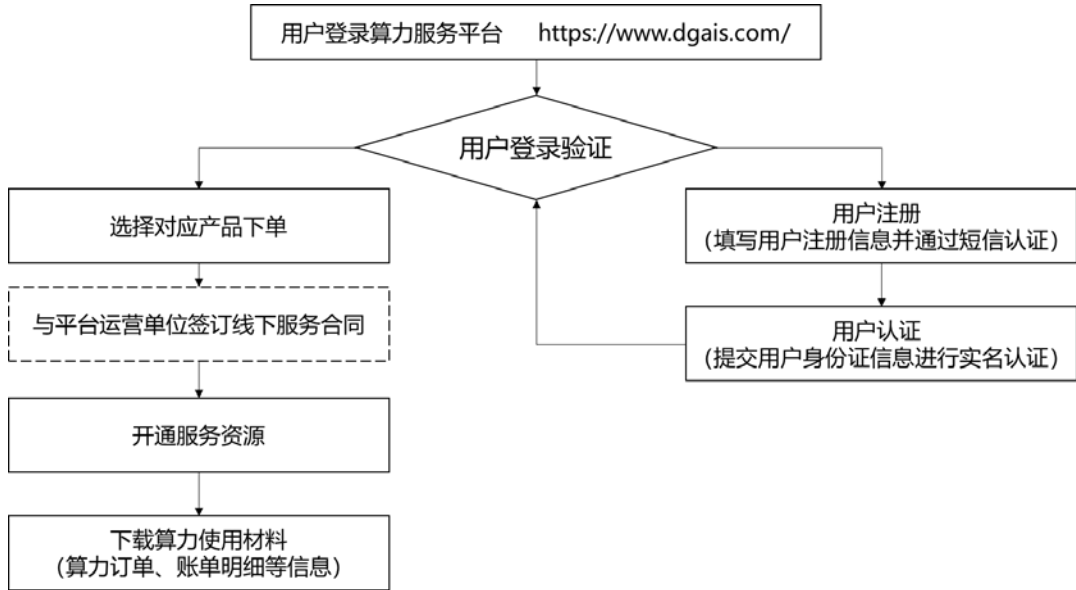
用户登录算力服务平台 https://www.dgais.com/

用户登录验证

选择对应产品下单

与平台运营单位签订线下服务合同

开通服务资源

下载算力使用材料
（算力订单、账单明细等信息）

用户注册
（填写用户注册信息并通过短信认证）

用户认证
（提交用户身份证信息进行实名认证）